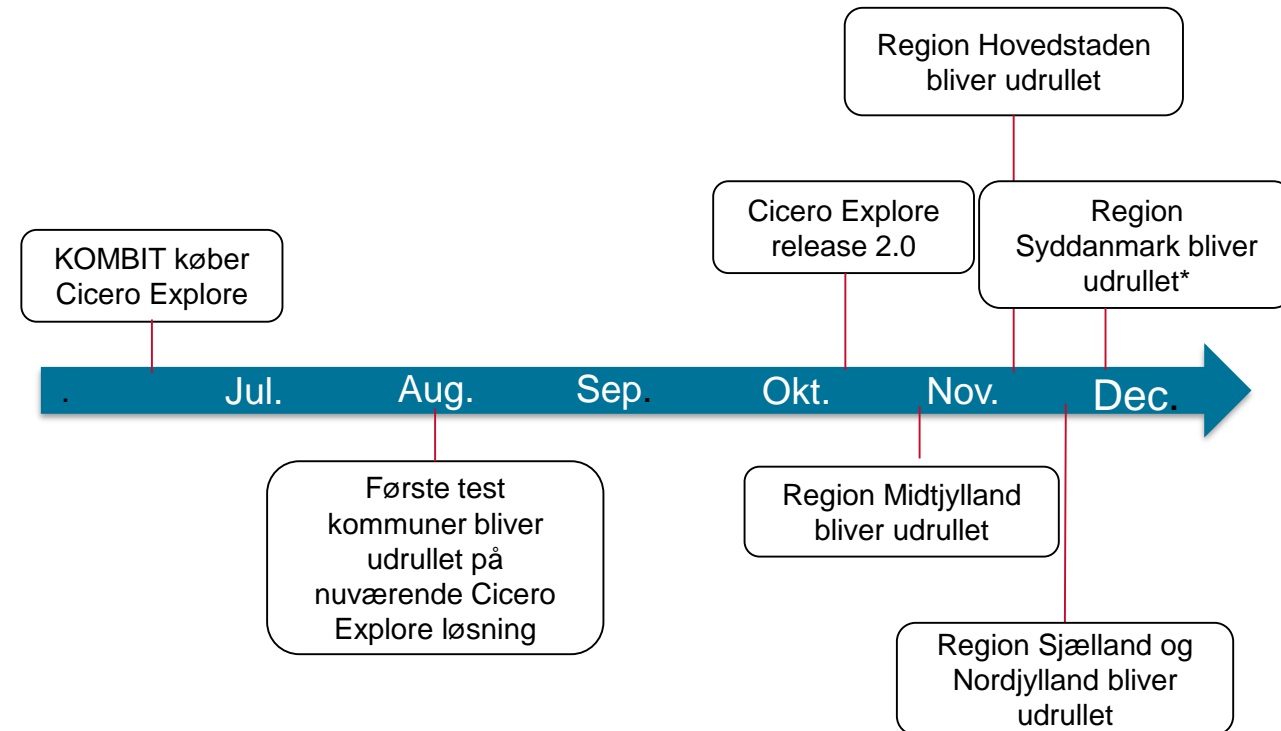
Region Hovedstaden bliver udrullet

Cicero Explore release 2.0

Region Syddanmark bliver udrullet*

KOMBIT køber Cicero Explore

. Jul. Aug. Sep. Okt. Nov. Dec.

Første test kommuner bliver udrullet på nuværende Cicero Explore løsning

Region Midtjylland bliver udrullet

Region Sjælland og Nordjylland bliver udrullet